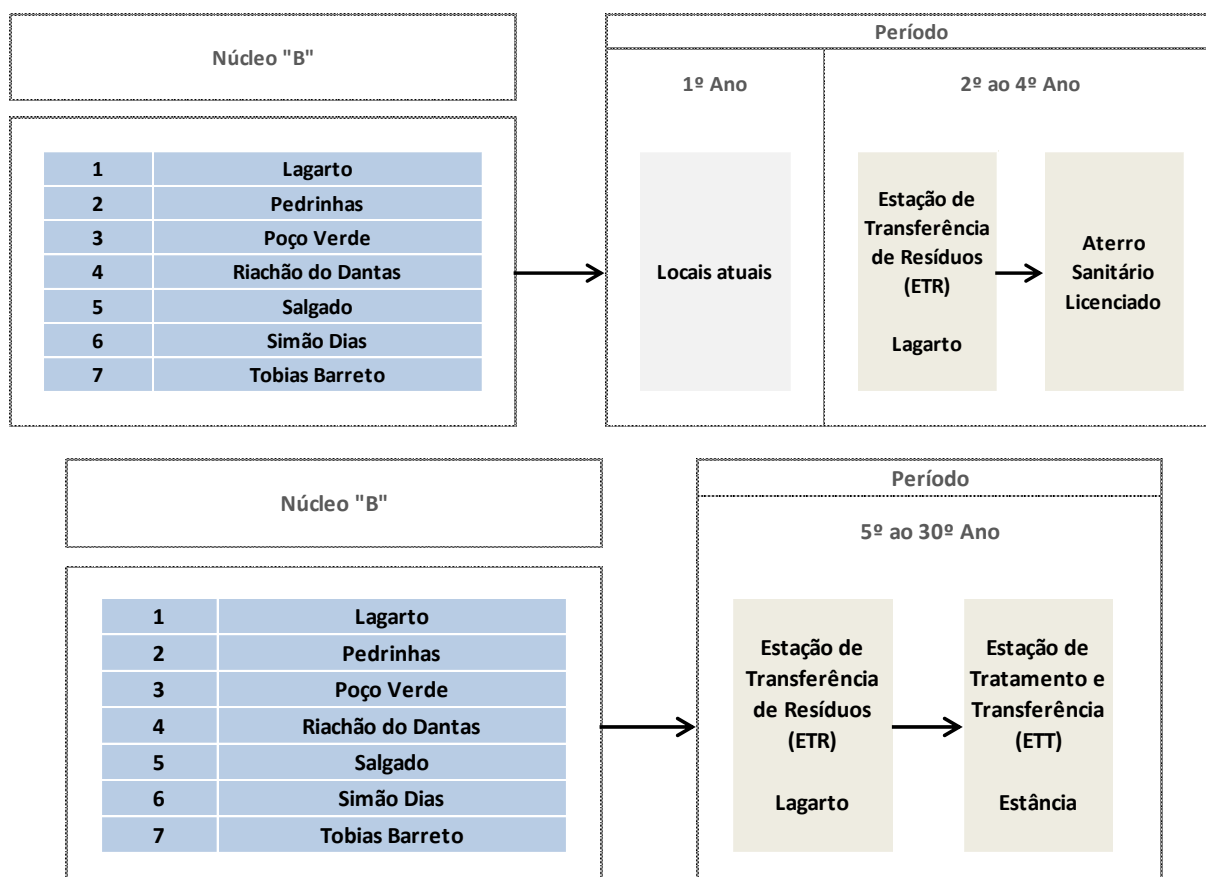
Núcleo "B"

| 1 | Lagarto |
|---|---|
| 2 | Pedrinhas |
| 3 | Poço Verde |
| 4 | Riachão do Dantas |
| 5 | Salgado |
| 6 | Simão Dias |
| 7 | Tobias Barreto |

Período

1º Ano

Locais atuais

2º ao 4º Ano

Estação de Transferência de Resíduos (ETR)

Lagarto

Aterro Sanitário Licenciado

Núcleo "B"

| 1 | Lagarto |
|---|---|
| 2 | Pedrinhas |
| 3 | Poço Verde |
| 4 | Riachão do Dantas |
| 5 | Salgado |
| 6 | Simão Dias |
| 7 | Tobias Barreto |

Período

5º ao 30º Ano

Estação de Transferência de Resíduos (ETR)

Lagarto

Estação de Tratamento e Transferência (ETT)

Estância